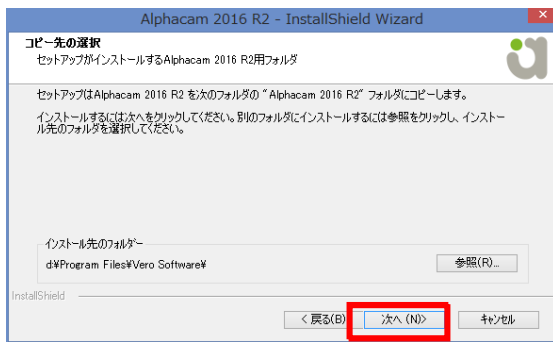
Alphacam 2016 R2 - InstallShield Wizard

コピー先の選択
セットアップがインストールするAlphacam 2016 R2用フォルダ

セットアップはAlphacam 2016 R2 を次のフォルダの "Alphacam 2016 R2" フォルダにコピーします。

インストールするには次へをクリックしてください。別のフォルダにインストールするには参照をクリックし、インストール先のフォルダを選択してください。

インストール先のフォルダー
d:¥Program Files¥Vero Software¥

参照(R)...

InstallShield

< 戻る(B)
次へ (N)>
キャンセル